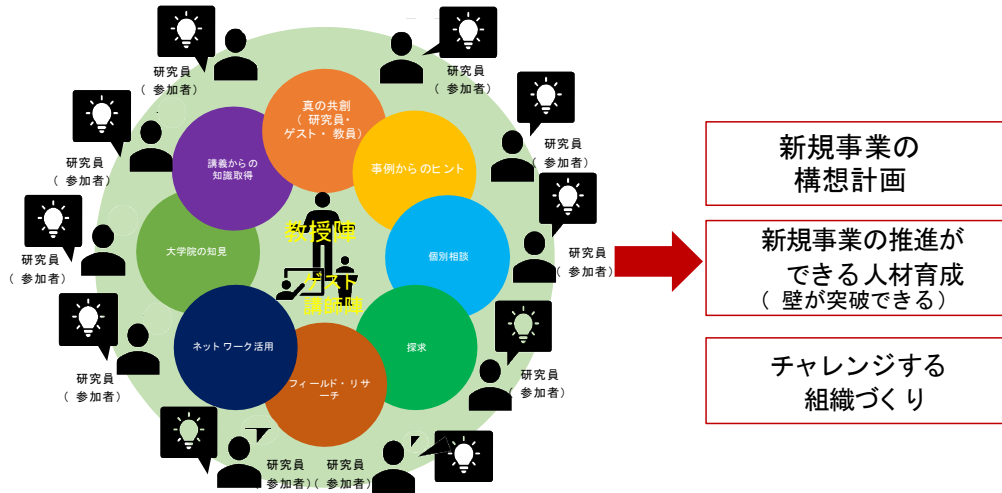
研究員
（参加者）

研究員
（参加者）

研究員
（参加者）

研究員
（参加者）

研究員
（参加者）

研究員
（参加者）

研究員
（参加者）

研究員
（参加者）

研究員
（参加者）

研究員
（参加者）

研究員
（参加者）

真の共創
（研究員・ゲスト・教員）

事例からのヒント

個別相談

探求

フィールド・リサーチ

ネットワーク活用

大学院の知見

講義からの知識取得

教授陣

ゲスト講師陣

新規事業の構想計画

新規事業の推進ができる人材育成
（壁が突破できる）

チャレンジする組織づくり